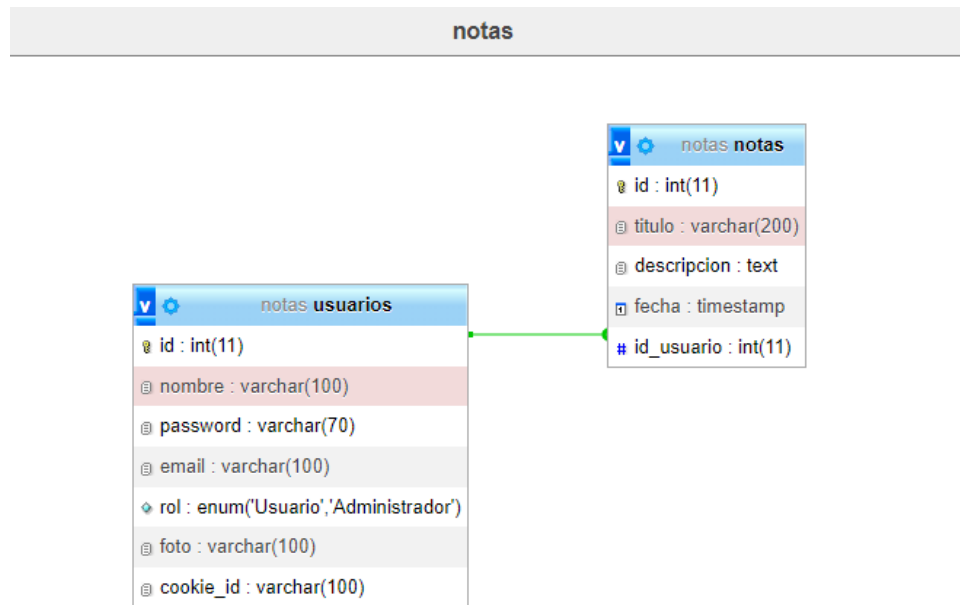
notas

v notas notas
id : int(11)
titulo : varchar(200)
descripcion : text
fecha : timestamp
id_usuario : int(11)

v notas usuarios
id : int(11)
nombre : varchar(100)
password : varchar(70)
email : varchar(100)
rol : enum('Usuario','Administrador')
foto : varchar(100)
cookie_id : varchar(100)